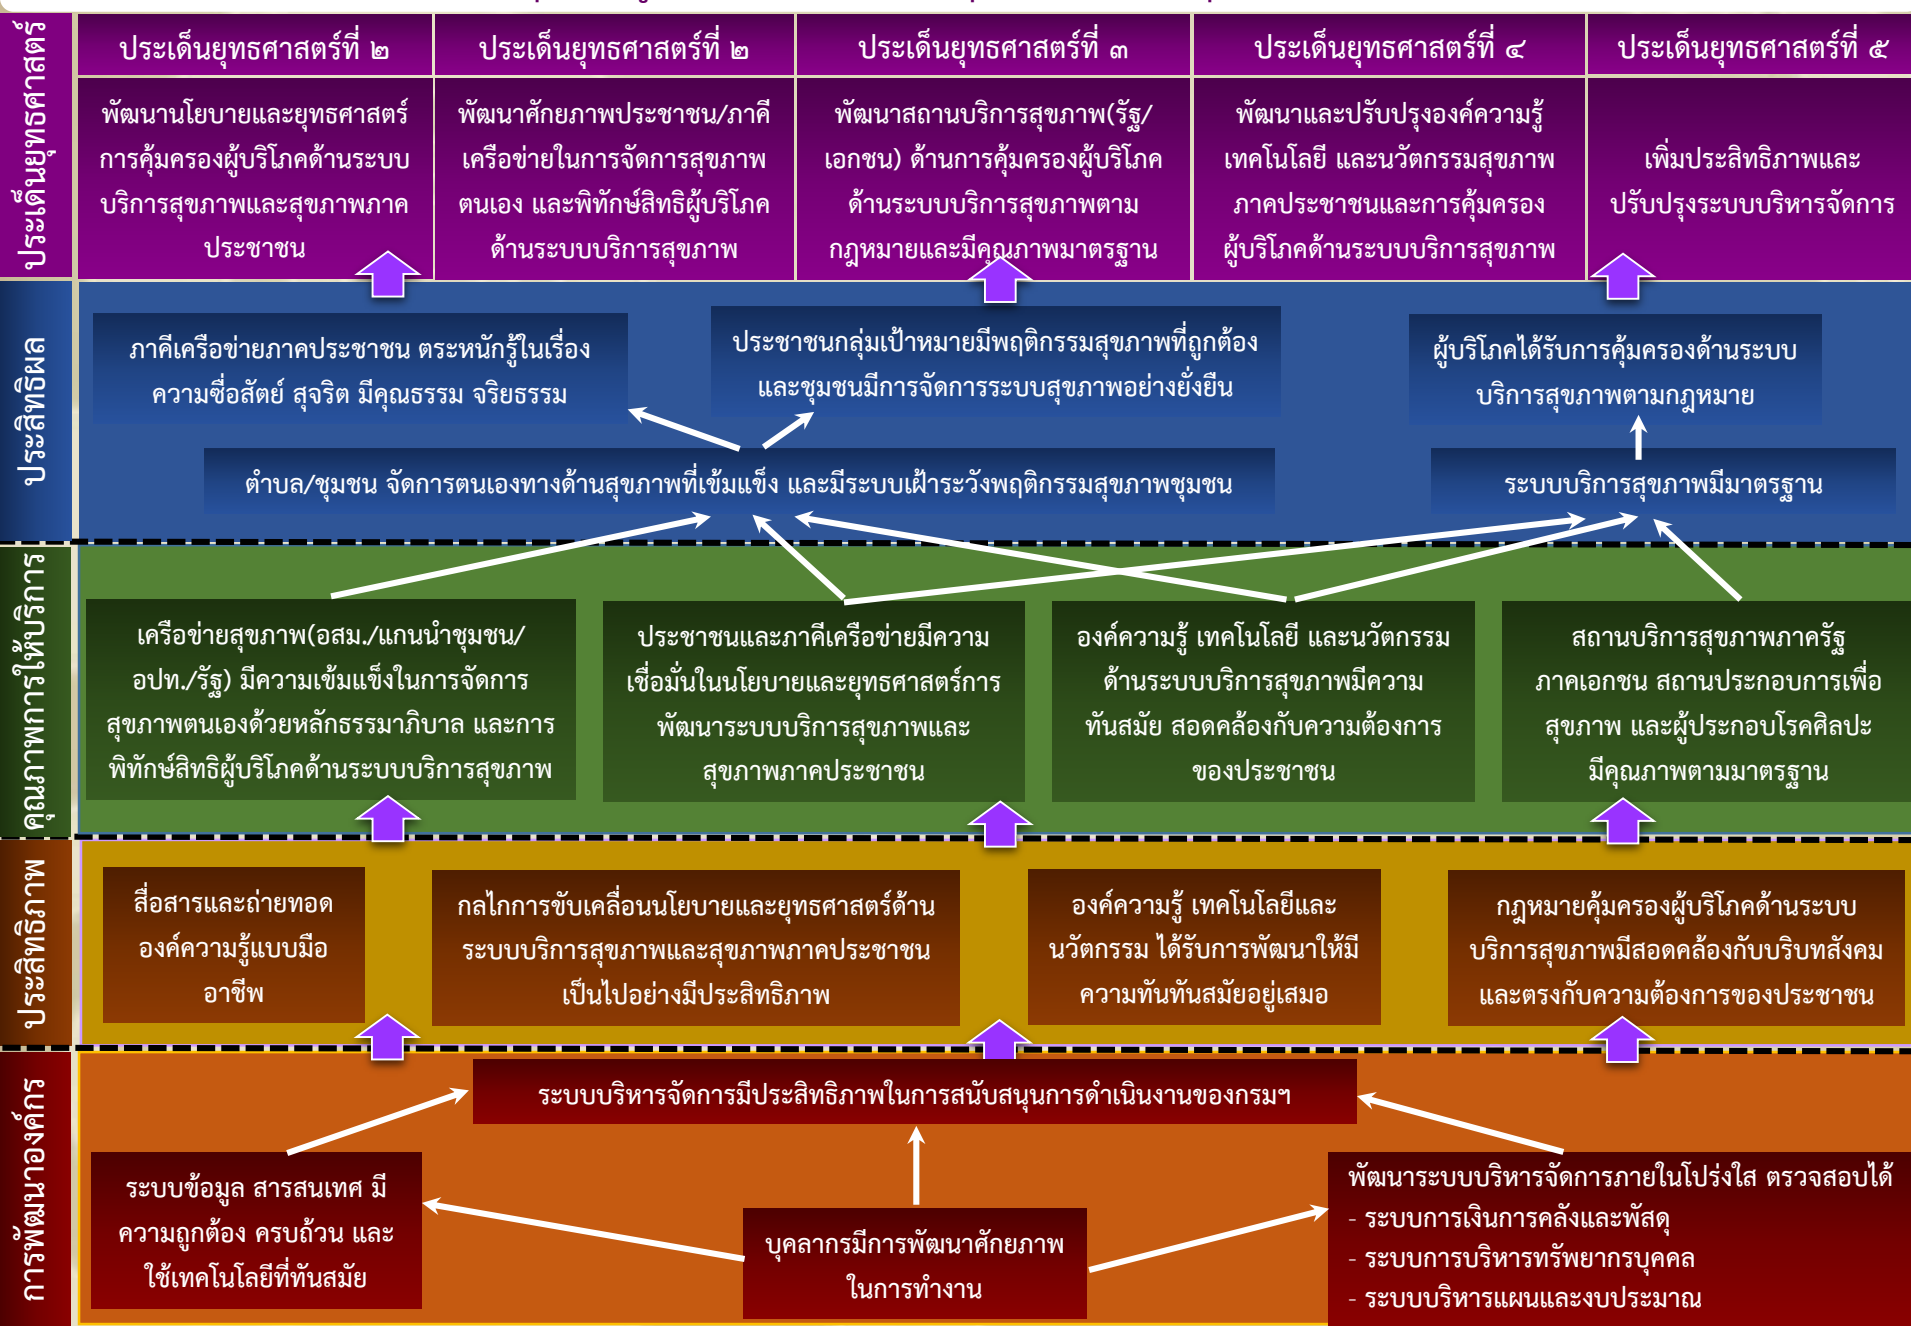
ประเด็นยุทธศาสตร์

ประเด็นยุทธศาสตร์ที่ ๒

พัฒนานโยบายและยุทธศาสตร์การคุ้มครองผู้บริโภคด้านระบบบริการสุขภาพและสุขภาพภาคประชาชน

ประเด็นยุทธศาสตร์ที่ ๒

พัฒนาศักยภาพประชาชน/ภาคีเครือข่ายในการจัดการสุขภาพตนเอง และพิทักษ์สิทธิผู้บริโภคด้านระบบบริการสุขภาพ

ประเด็นยุทธศาสตร์ที่ ๓

พัฒนาสถานบริการสุขภาพ(รัฐ/เอกชน) ด้านการคุ้มครองผู้บริโภคด้านระบบบริการสุขภาพตามกฎหมายและมีคุณภาพมาตรฐาน

ประเด็นยุทธศาสตร์ที่ ๔

พัฒนาและปรับปรุงองค์ความรู้ เทคโนโลยี และนวัตกรรมสุขภาพ ภาคประชาชนและการคุ้มครองผู้บริโภคด้านระบบบริการสุขภาพ

ประเด็นยุทธศาสตร์ที่ ๕

เพิ่มประสิทธิภาพและปรับปรุงระบบบริหารจัดการ

ประสิทธิผล

ภาคีเครือข่ายภาคประชาชน ตระหนักรู้ในเรื่องความซื่อสัตย์ สุจริต มีคุณธรรม จริยธรรม

ประชาชนกลุ่มเป้าหมายมีพฤติกรรมสุขภาพที่ถูกต้องและชุมชนมีการจัดการระบบสุขภาพอย่างยั่งยืน

ผู้บริโภคได้รับการคุ้มครองด้านระบบบริการสุขภาพตามกฎหมาย

ตำบล/ชุมชน จัดการตนเองทางด้านสุขภาพที่เข้มแข็ง และมีระบบเฝ้าระวังพฤติกรรมสุขภาพชุมชน

ระบบบริการสุขภาพมีมาตรฐาน

คุณภาพการให้บริการ

เครือข่ายสุขภาพ(อสม./แกนนำชุมชน/อปท./รัฐ) มีความเข้มแข็งในการจัดการสุขภาพตนเองด้วยหลักธรรมาภิบาล และการพิทักษ์สิทธิผู้บริโภคด้านระบบบริการสุขภาพ

ประชาชนและภาคีเครือข่ายมีความเชื่อมั่นในนโยบายและยุทธศาสตร์การพัฒนาระบบบริการสุขภาพและสุขภาพภาคประชาชน

องค์ความรู้ เทคโนโลยี และนวัตกรรมด้านระบบบริการสุขภาพมีความทันสมัย สอดคล้องกับความต้องการของประชาชน

สถานบริการสุขภาพภาครัฐ ภาคเอกชน สถานประกอบการเพื่อสุขภาพ และผู้ประกอบโรคศิลปะมีคุณภาพตามมาตรฐาน

ประสิทธิภาพ

สื่อสารและถ่ายทอดองค์ความรู้แบบมืออาชีพ

กลไกการขับเคลื่อนนโยบายและยุทธศาสตร์ด้านระบบบริการสุขภาพและสุขภาพภาคประชาชนเป็นไปอย่างมีประสิทธิภาพ

องค์ความรู้ เทคโนโลยีและนวัตกรรม ได้รับการพัฒนาให้มีความทันทันสมัยอยู่เสมอ

กฎหมายคุ้มครองผู้บริโภคด้านระบบบริการสุขภาพมีสอดคล้องกับบริบทสังคมและตรงกับความต้องการของประชาชน

การพัฒนาองค์กร

ระบบบริหารจัดการมีประสิทธิภาพในการสนับสนุนการดำเนินงานของกรมฯ

ระบบข้อมูล สารสนเทศ มีความถูกต้อง ครบถ้วน และใช้เทคโนโลยีที่ทันสมัย

บุคลากรมีการพัฒนาศักยภาพในการทำงาน

พัฒนาระบบบริหารจัดการภายในโปร่งใส ตรวจสอบได้
- ระบบการเงินการคลังและพัสดุ
- ระบบการบริหารทรัพยากรบุคคล
- ระบบบริหารแผนและงบประมาณ